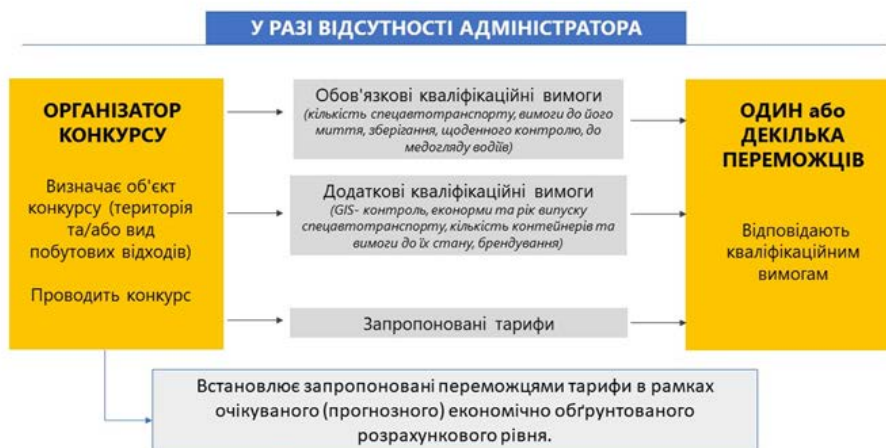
У РАЗІ ВІДСУТНОСТІ АДМІНІСТРАТОРА

ОРГАНІЗАТОР КОНКУРСУ

Визначає об'єкт конкурсу (територія та/або вид побутових відходів)

Проводить конкурс

Обов'язкові кваліфікаційні вимоги
(кількість спецавтотранспорту, вимоги до його миття, зберігання, щоденного контролю, до медогляду водіїв)

Додаткові кваліфікаційні вимоги
(GIS- контроль, еконорми та рік випуску спецавтотранспорту, кількість контейнерів та вимоги до їх стану, брендування)

Запропоновані тарифи

ОДИН або ДЕКІЛЬКА ПЕРЕМОЖЦІВ

Відповідають кваліфікаційним вимогам

Встановлює запропоновані переможцями тарифи в рамках очікуваного (прогнозного) економічно обґрунтованого розрахункового рівня.